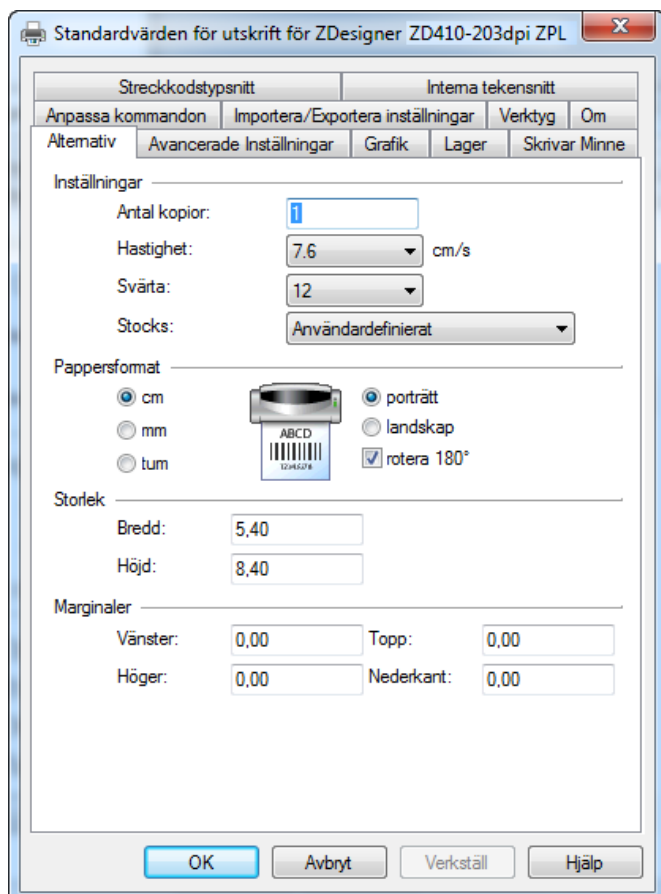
Standardvärden för utskrift för ZDesigner ZD410-203dpi ZPL

Streckkodstypsnitt
Interna tekensnitt
Anpassa kommandon
Importera/Exportera inställningar
Verktyg
Om
Alternativ
Avancerade Inställningar
Grafik
Lager
Skrivar Minne

Inställningar
Antal kopior: 1
Hastighet: 7.6 cm/s
Svärta: 12
Stocks: Användardefinierat

Pappersformat
cm
mm
tum
ABCD
12345678
porträtt
landskap
rotera 180°

Storlek
Bredd: 5,40
Höjd: 8,40

Marginaler
Vänster: 0,00
Topp: 0,00
Höger: 0,00
Nederkant: 0,00

OK
Avbryt
Verkställ
Hjälp